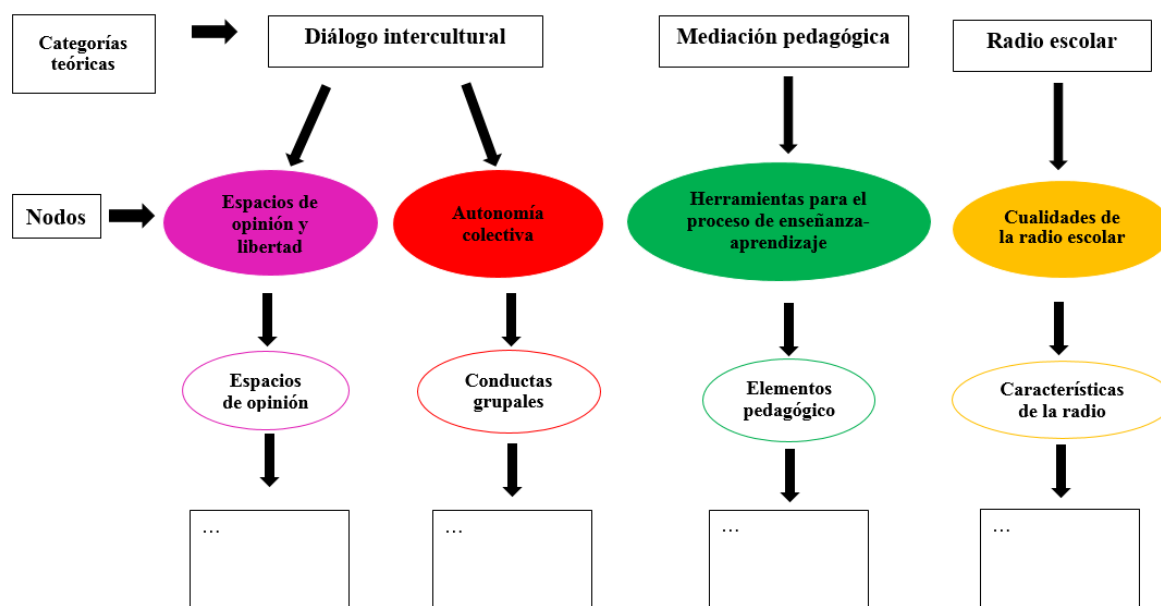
Categorías teóricas

Diálogo intercultural

Mediación pedagógica

Radio escolar

Nodos

Espacios de opinión y libertad

Autonomía colectiva

Herramientas para el proceso de enseñanza-aprendizaje

Cualidades de la radio escolar

Espacios de opinión

Conductas grupales

Elementos pedagógico

Características de la radio

…

…

…

…